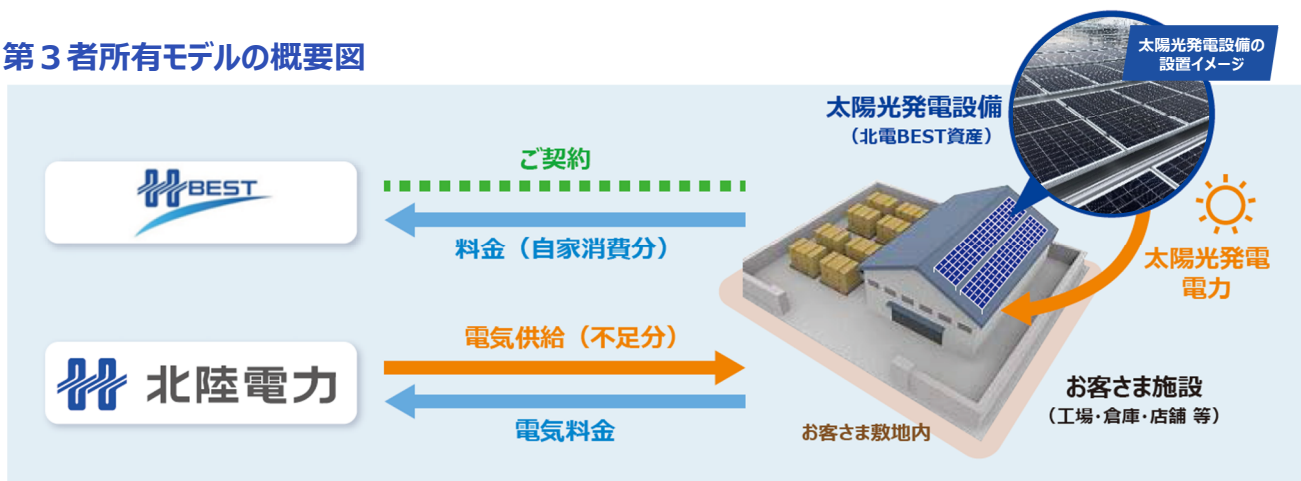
第３者所有モデルの概要図

太陽光発電設備の設置イメージ

太陽光発電設備
（北電BEST資産）

BEST

ご契約

料金（自家消費分）

太陽光発電
電力

北陸電力

電気供給（不足分）

電気料金

お客さま施設
（工場・倉庫・店舗 等）

お客さま敷地内